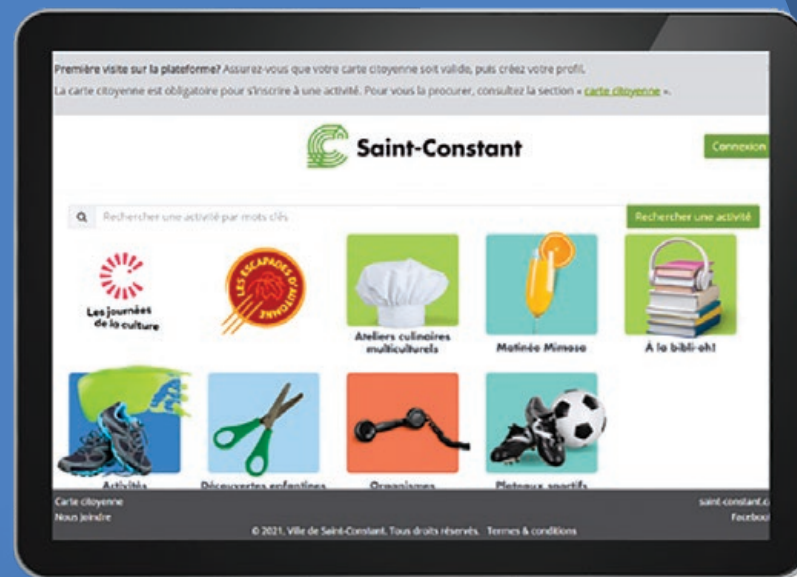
Première visite sur la plateforme? Assurez-vous que votre carte citoyenne soit valide, puis créez votre profil.

La carte citoyenne est obligatoire pour s'inscrire à une activité. Pour vous la procurer, consultez la section « carte citoyenne ».

Saint-Constant

Connexion

Rechercher une activité par mots clés

Rechercher une activité

Les journées de la culture

LES ESCAPADES D'AUTOMNE

Ateliers culinaires multiculturels

Matinée Mimosa

À la bibli-oh!

Activités

Découvertes enfantines

Organismes

Plateaux sportifs

Carte citoyenne

Nous joindre

© 2021, Ville de Saint-Constant. Tous droits réservés. Termes & conditions

saint-constant.c

Facebo